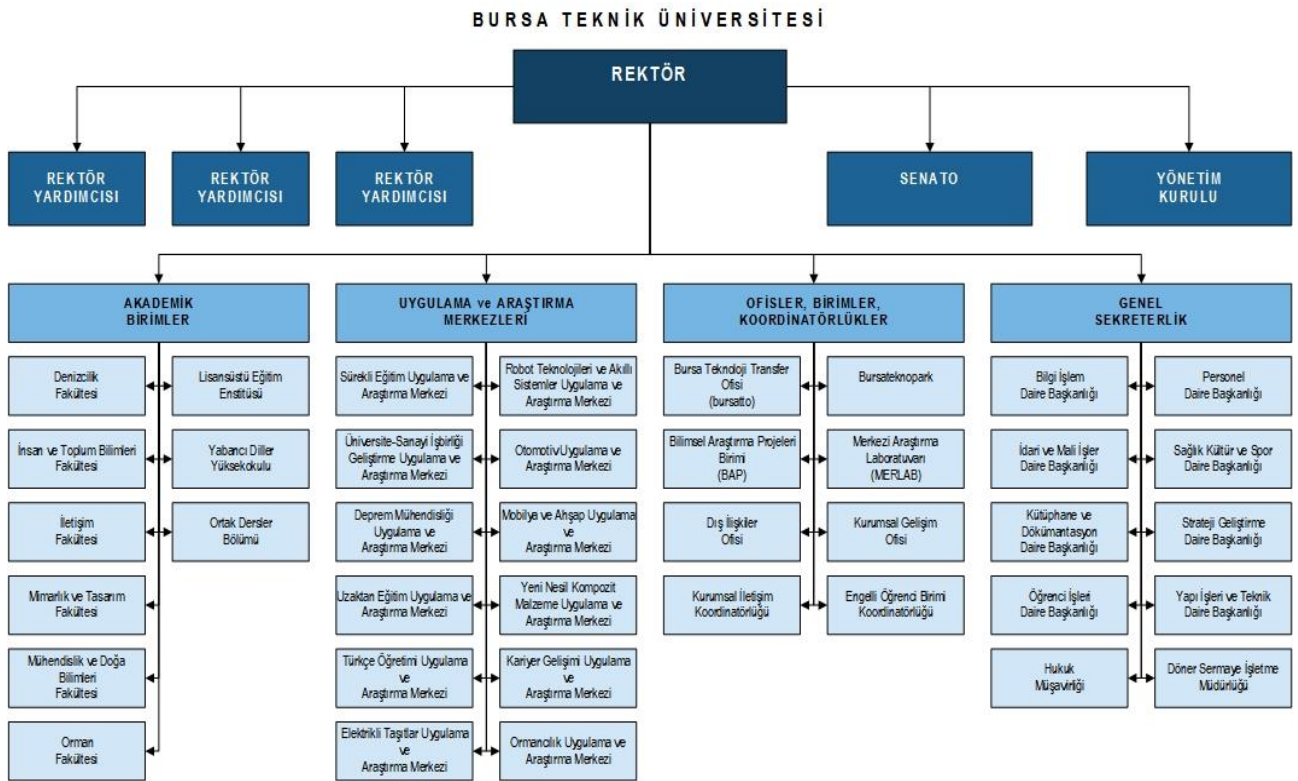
BURSA TEKNİK ÜNİVERSİTESİ

REKTÖR

REKTÖR YARDIMCISI

REKTÖR YARDIMCISI

REKTÖR YARDIMCISI

SENATO

YÖNETİM KURULU

AKADEMİK BİRİMLER

Denizcilik Fakültesi

Lisansüstü Eğitim Enstitüsü

İnsan ve Toplum Bilimleri Fakültesi

Yabancı Diller Yüksekokulu

İletişim Fakültesi

Ortak Dersler Bölümü

Mimarlık ve Tasarım Fakültesi

Mühendislik ve Doğa Bilimleri Fakültesi

Orman Fakültesi

UYGULAMA ve ARAŞTIRMA MERKEZLERİ

Sürekli Eğitim Uygulama ve Araştırma Merkezi

Robot Teknolojileri ve Akıllı Sistemler Uygulama ve Araştırma Merkezi

Üniversite-Sanayi İşbirliği Geliştirme Uygulama ve Araştırma Merkezi

OtomotivUygulama ve Araştırma Merkezi

Deprem Mühendisliği Uygulama ve Araştırma Merkezi

Mobilya ve Ahşap Uygulama ve Araştırma Merkezi

Uzaktan Eğitim Uygulama ve Araştırma Merkezi

Yeni Nesil Kompozit Malzeme Uygulama ve Araştırma Merkezi

Türkçe Öğretimi Uygulama ve Araştırma Merkezi

Kariyer Gelişimi Uygulama ve Araştırma Merkezi

Elektrikli Taşıtlar Uygulama ve Araştırma Merkezi

Ormancılık Uygulama ve Araştırma Merkezi

OFİSLER, BİRİMLER, KOORDİNATÖRLÜKLER

Bursa Teknoloji Transfer Ofisi (bursatto)

Bursateknopark

Bilimsel Araştırma Projeleri Birimi (BAP)

Merkezi Araştırma Laboratuvarı (MERLAB)

Dış İlişkiler Ofisi

Kurumsal Gelişim Ofisi

Kurumsal İletişim Koordinatörlüğü

Engelli Öğrenci Birimi Koordinatörlüğü

GENEL SEKRETERLİK

Bilgi İşlem Daire Başkanlığı

Personel Daire Başkanlığı

İdari ve Mali İşler Daire Başkanlığı

Sağlık Kültür ve Spor Daire Başkanlığı

Kütüphane ve Dökümantasyon Daire Başkanlığı

Strateji Geliştirme Daire Başkanlığı

Öğrenci İşleri Daire Başkanlığı

Yapı İşleri ve Teknik Daire Başkanlığı

Hukuk Müşavirliği

Döner Sermaye İşletme Müdürlüğü